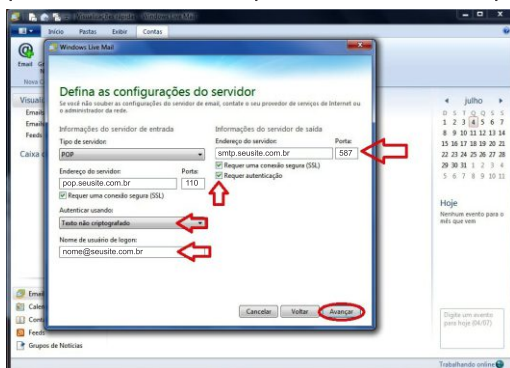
Início Pastas Exibir Contas

Email

Windows Live Mail

Defina as configurações do servidor

Se você não souber as configurações do servidor de email, contate o seu provedor de serviços de Internet ou o administrador da rede.

Informações do servidor de entrada

Tipo de servidor

POP

Endereço do servidor:

pop.seusite.com.br

Porta:

110

Requer uma conexão segura (SSL)

Autenticar usando:

Texto não criptografado

Nome de usuário de logon:

nome@seusite.com.br

Informações do servidor de saída

Endereço do servidor:

smtp.seusite.com.br

Porta:

587

Requer uma conexão segura (SSL)

Requer autenticação

Cancelar Voltar Avançar

Visual

Caixa

julho

D S T Q Q S S

1 2 3 4 5 6 7

8 9 10 11 12 13 14

15 16 17 18 19 20 21

22 23 24 25 26 27 28

29 30 31 1 2 3 4

5 6 7 8 9 10 11

Hoje

Nenhum evento para o mês que vem

Digite um evento para hoje (04/07)

Grupos de Notícias

Trabalhando online